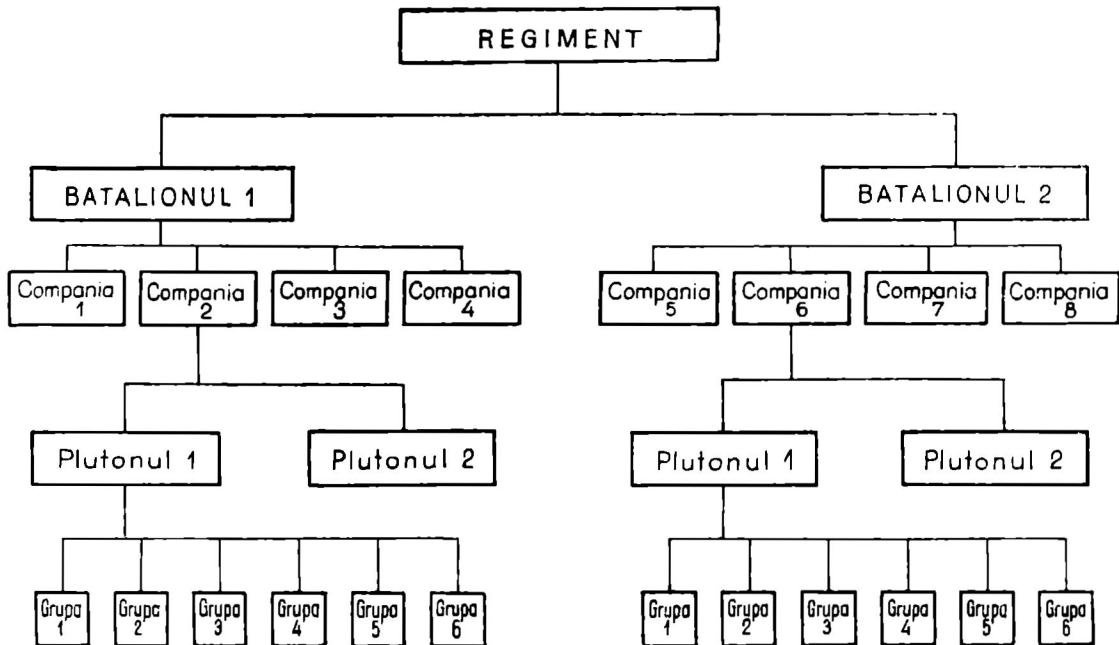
REGIMENT

BATALIONUL 1

BATALIONUL 2

Compania 1

Compania 2

Compania 3

Compania 4

Compania 5

Compania 6

Compania 7

Compania 8

Plutonul 1

Plutonul 2

Plutonul 1

Plutonul 2

Grupa 1

Grupa 2

Grupa 3

Grupa 4

Grupa 5

Grupa 6

Grupa 1

Grupa 2

Grupa 3

Grupa 4

Grupa 5

Grupa 6